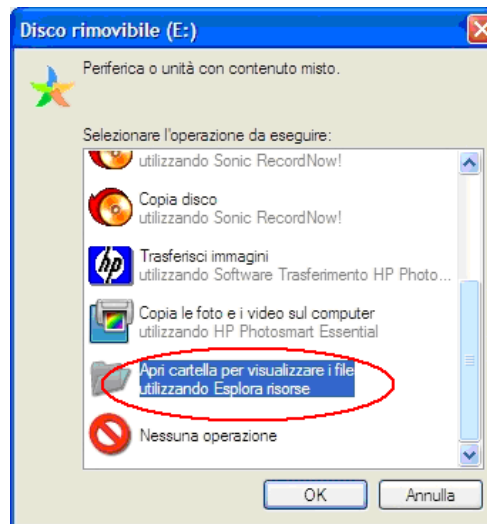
Disco rimovibile (E:)

Periferica o unità con contenuto misto.

Selezionare l'operazione da eseguire:

utilizzando Sonic RecordNow!

Copia disco
utilizzando Sonic RecordNow!

Trasferisci immagini
utilizzando Software Trasferimento HP Photo...

Copia le foto e i video sul computer
utilizzando HP Photosmart Essential

Apri cartella per visualizzare i file
utilizzando Esplora risorse

Nessuna operazione

OK

Annulla